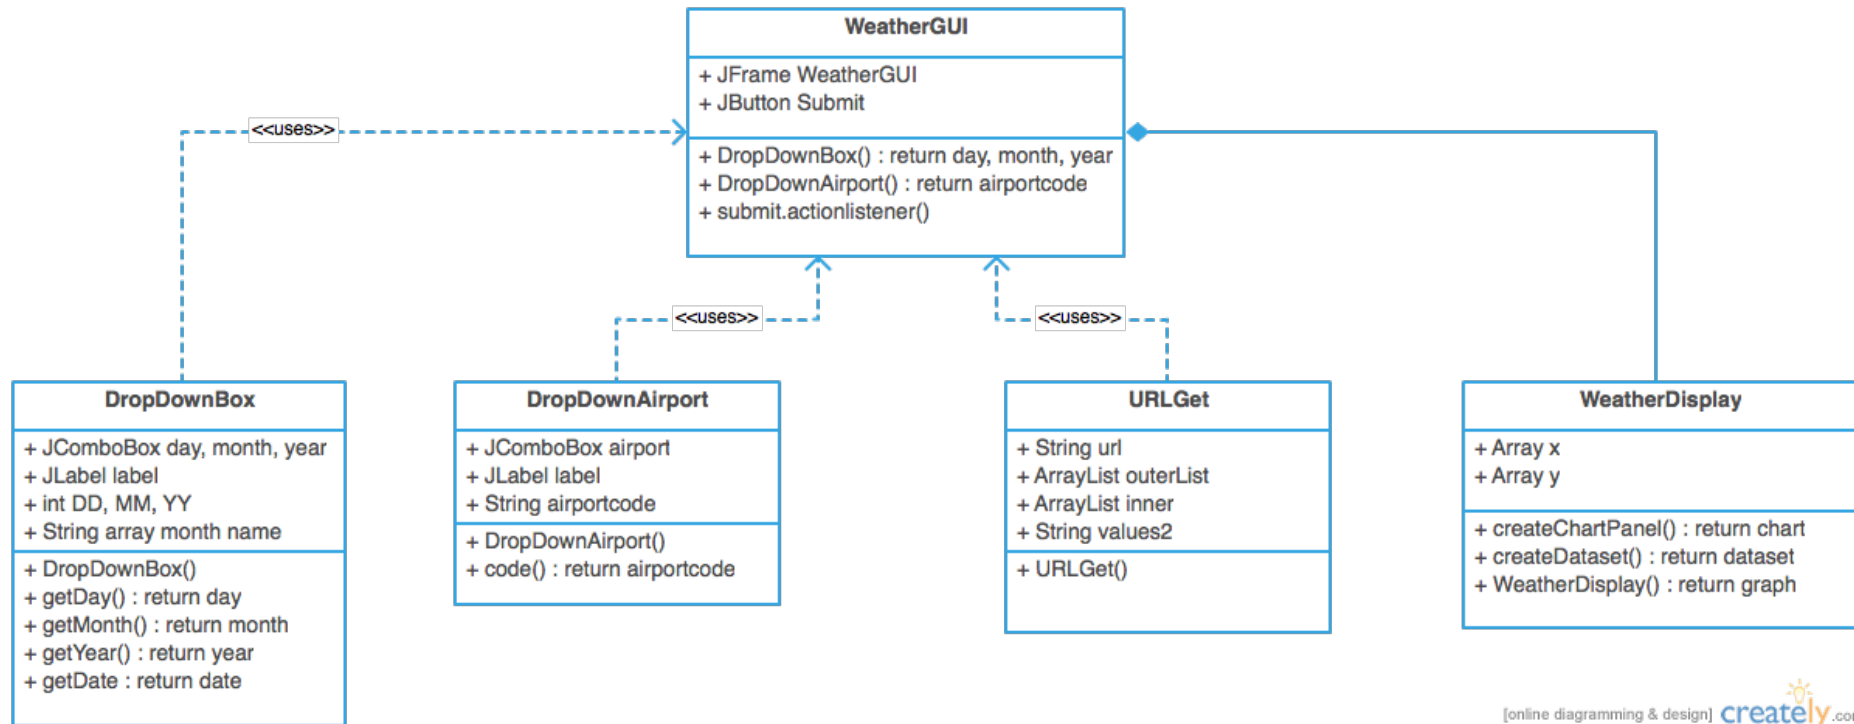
WeatherGUI

+ JFrame WeatherGUI
+ JButton Submit

+ DropDownBox() : return day, month, year
+ DropDownAirport() : return airportcode
+ submit.actionlistener()

<<uses>>

<<uses>>

<<uses>>

DropDownBox

+ JComboBox day, month, year
+ JLabel label
+ int DD, MM, YY
+ String array month name

+ DropDownBox()
+ getDay() : return day
+ getMonth() : return month
+ getYear() : return year
+ getDate : return date

DropDownAirport

+ JComboBox airport
+ JLabel label
+ String airportcode

+ DropDownAirport()
+ code() : return airportcode

URLGet

+ String url
+ ArrayList outerList
+ ArrayList inner
+ String values2

+ URLGet()

WeatherDisplay

+ Array x
+ Array y

+ createChartPanel() : return chart
+ createDataset() : return dataset
+ WeatherDisplay() : return graph

[online diagramming & design] creately.co